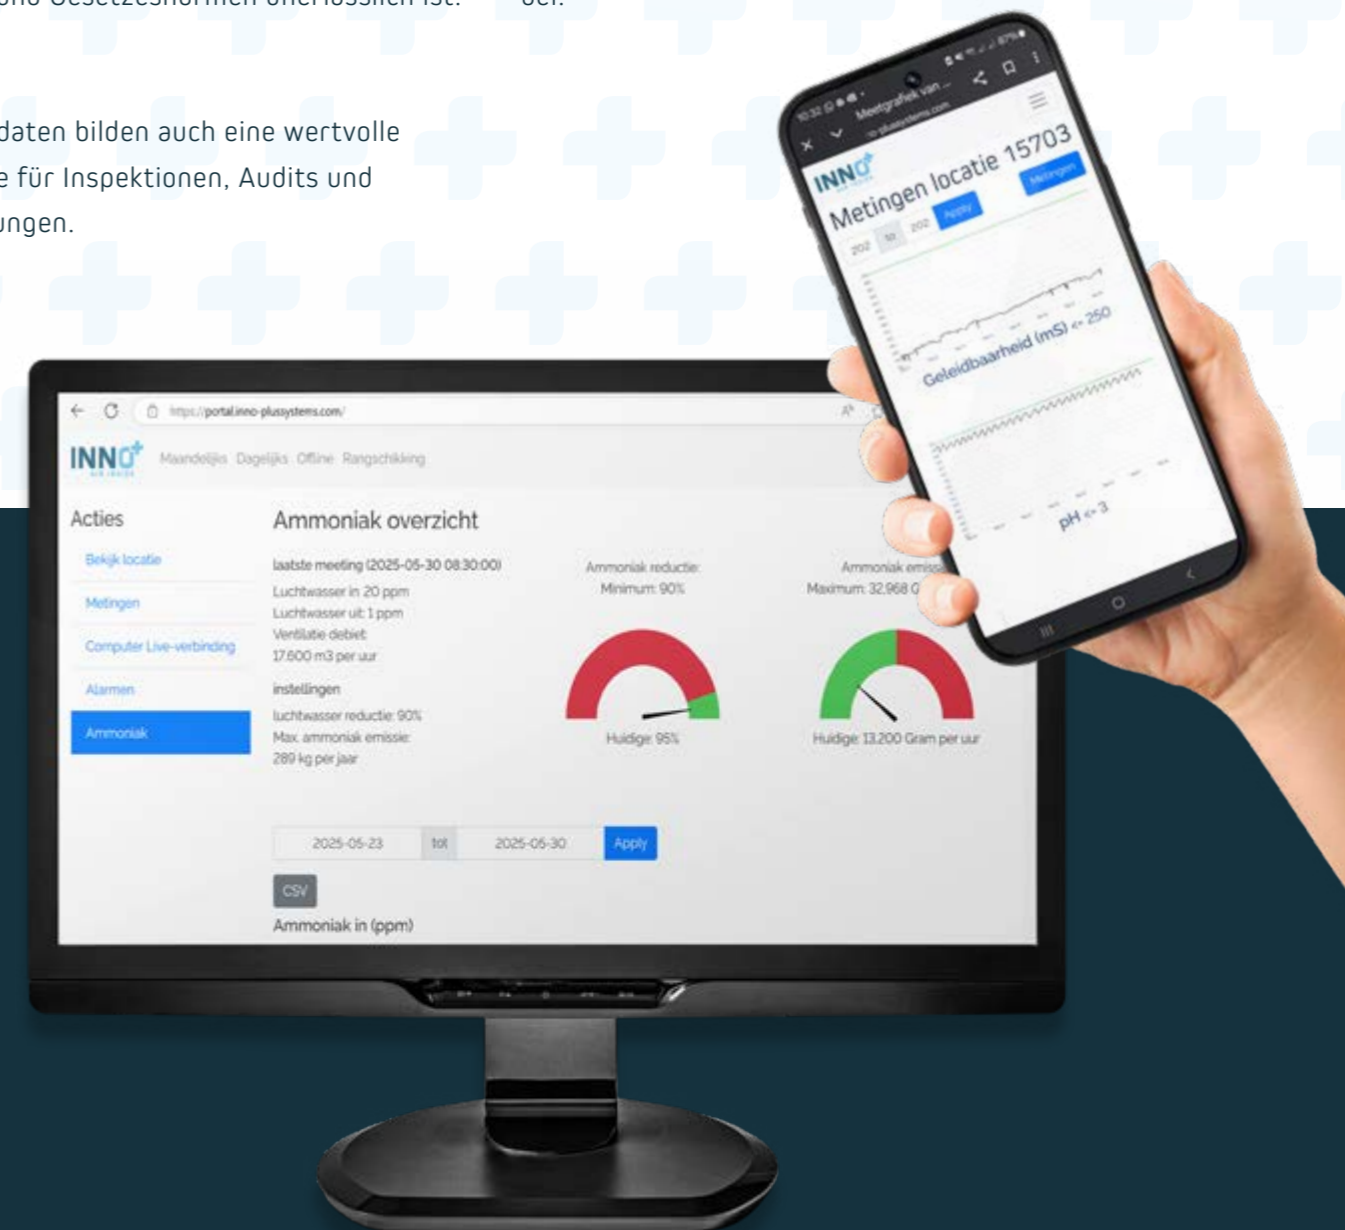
und Gesetzesnormen unerlässlich ist. bei.

daten bilden auch eine wertvolle
e für Inspektionen, Audits und
ungen.

10:32 Meetgrafiek van ...
inno-plussystems.com

INNO+

Metingen locatie 15703

Metingen

202 tot 202 Apply

Geleidbaarheid (mS) <= 250

pH <= 3

https://portal.inno-plussystems.com/

INNO+

Maandelijks Dagelijks Offline Rangschikking

Acties

Bekijk locatie

Metingen

Computer Live-verbinding

Alarmen

Ammoniak

Ammoniak overzicht

laatste meeting (2025-05-30 08:30:00)
Luchtwasser in 20 ppm
Luchtwasser uit 1 ppm
Ventilatie debiet
17.600 m3 per uur

instellingen
luchtwasser reductie: 90%
Max. ammoniak emissie:
289 kg per jaar

Ammoniak reductie:
Minimum: 90%

Huidige: 95%

Ammoniak emiss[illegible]
Maximum: 32.968 G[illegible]

Huidige: 13.200 Gram per uur

2025-05-23 tot 2025-05-30 Apply

CSV

Ammoniak in (ppm)